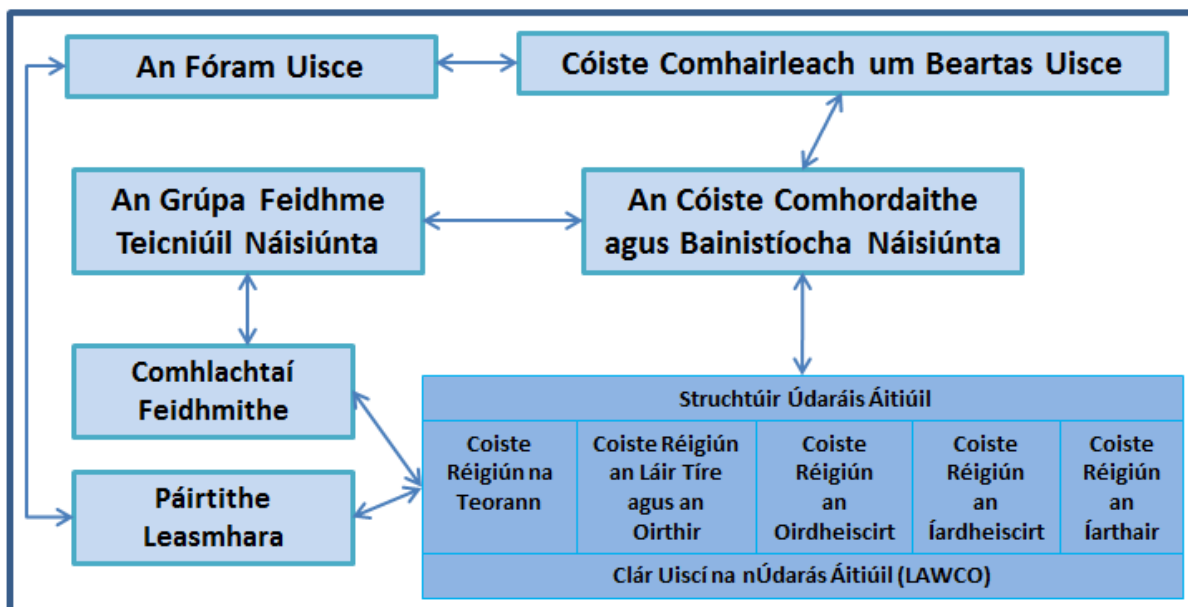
An Fóram Uisce

Cóiste Comhairleach um Beartas Uisce

An Grúpa Feidhme Teicniúil Náisiúnta

An Cóiste Comhordaithe agus Bainistíocha Náisiúnta

Comhlachtaí Feidhmithe

Páirtithe Leasmhara

Struchtúir Údaráis Áitiúil

| Coiste Réigiún na Teorann | Coiste Réigiún an Láir Tíre agus an Oirthir | Coiste Réigiún an Oirdheiscirt | Coiste Réigiún an Íardheiscirt | Coiste Réigiún an Íarthair |
|---|---|---|---|---|

Clár Uiscí na nÚdarás Áitiúil (LAWCO)